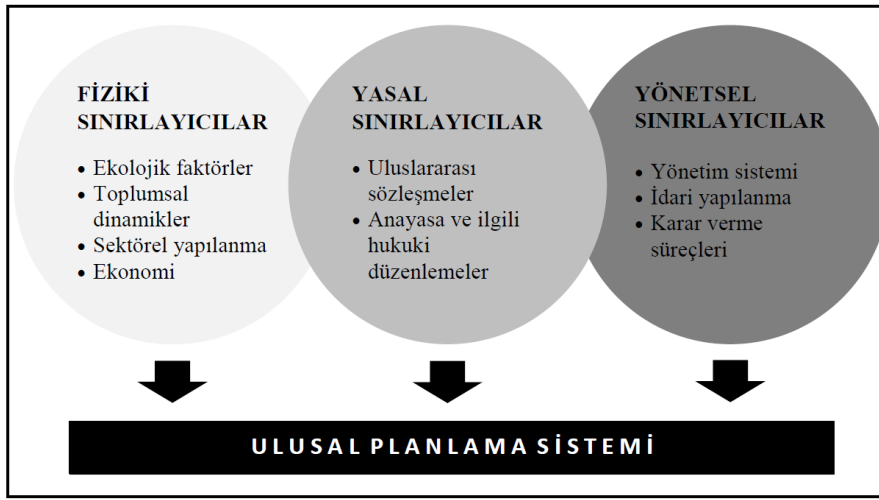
FİZİKİ SINIRLAYICILAR

• Ekolojik faktörler
• Toplumsal dinamikler
• Sektörel yapılanma
• Ekonomi

YASAL SINIRLAYICILAR

• Uluslararası sözleşmeler
• Anayasa ve ilgili hukuki düzenlemeler

YÖNETSEL SINIRLAYICILAR

• Yönetim sistemi
• İdari yapılanma
• Karar verme süreçleri

ULUSAL PLANLAMA SİSTEMİ